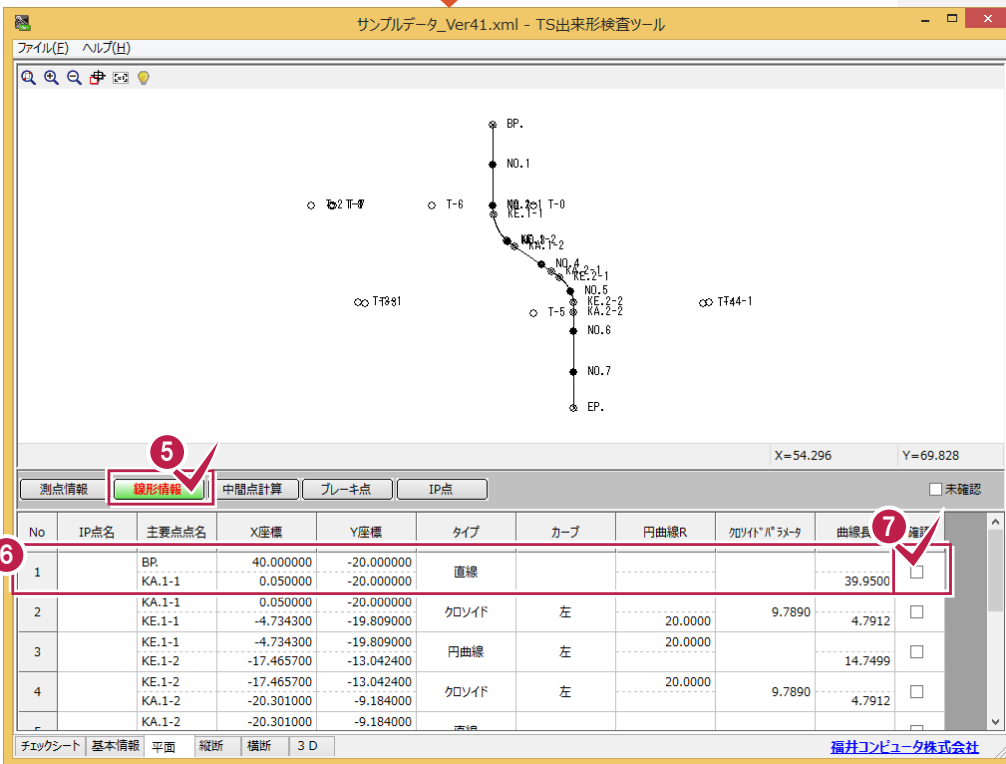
サンプルデータ_Ver41.xml - TS出来形検査ツール

ファイル(F) ヘルプ(H)

BP.
NO.1
T-2 T-0
T-6
NO.2 T-0
KE.1-1
NO.3
KA.1-2
NO.4
KA.2-1
KE.2-1
NO.5
KE.2-2
KA.2-2
T-3-1
T-5
T-4-1
NO.6
NO.7
EP.

X=54.296 Y=69.828

5
測点情報 線形情報 中間点計算 ブレーキ点 IP点 未確認

6 7

| No | IP点名 | 主要点点名 | X座標 | Y座標 | タイプ | カーブ | 円曲線R | クロソイドパラメータ | 曲線長 | 確認 |
|---|---|---|---|---|---|---|---|---|---|---|
| 1 | | BP.<br>KA.1-1 | 40.000000<br>0.050000 | -20.000000<br>-20.000000 | 直線 | | | | 39.9500 | ☐ |
| 2 | | KA.1-1<br>KE.1-1 | 0.050000<br>-4.734300 | -20.000000<br>-19.809000 | クロソイド | 左 | 20.0000 | 9.7890 | 4.7912 | ☐ |
| 3 | | KE.1-1<br>KE.1-2 | -4.734300<br>-17.465700 | -19.809000<br>-13.042400 | 円曲線 | 左 | 20.0000 | | 14.7499 | ☐ |
| 4 | | KE.1-2<br>KA.1-2 | -17.465700<br>-20.301000 | -13.042400<br>-9.184000 | クロソイド | 左 | 20.0000 | 9.7890 | 4.7912 | ☐ |
| 5 | | KA.1-2 | -20.301000 | -9.184000 | 直線 | | | | | ☐ |

チェックシート 基本情報 平面 縦断 横断 3D 福井コンピュータ株式会社